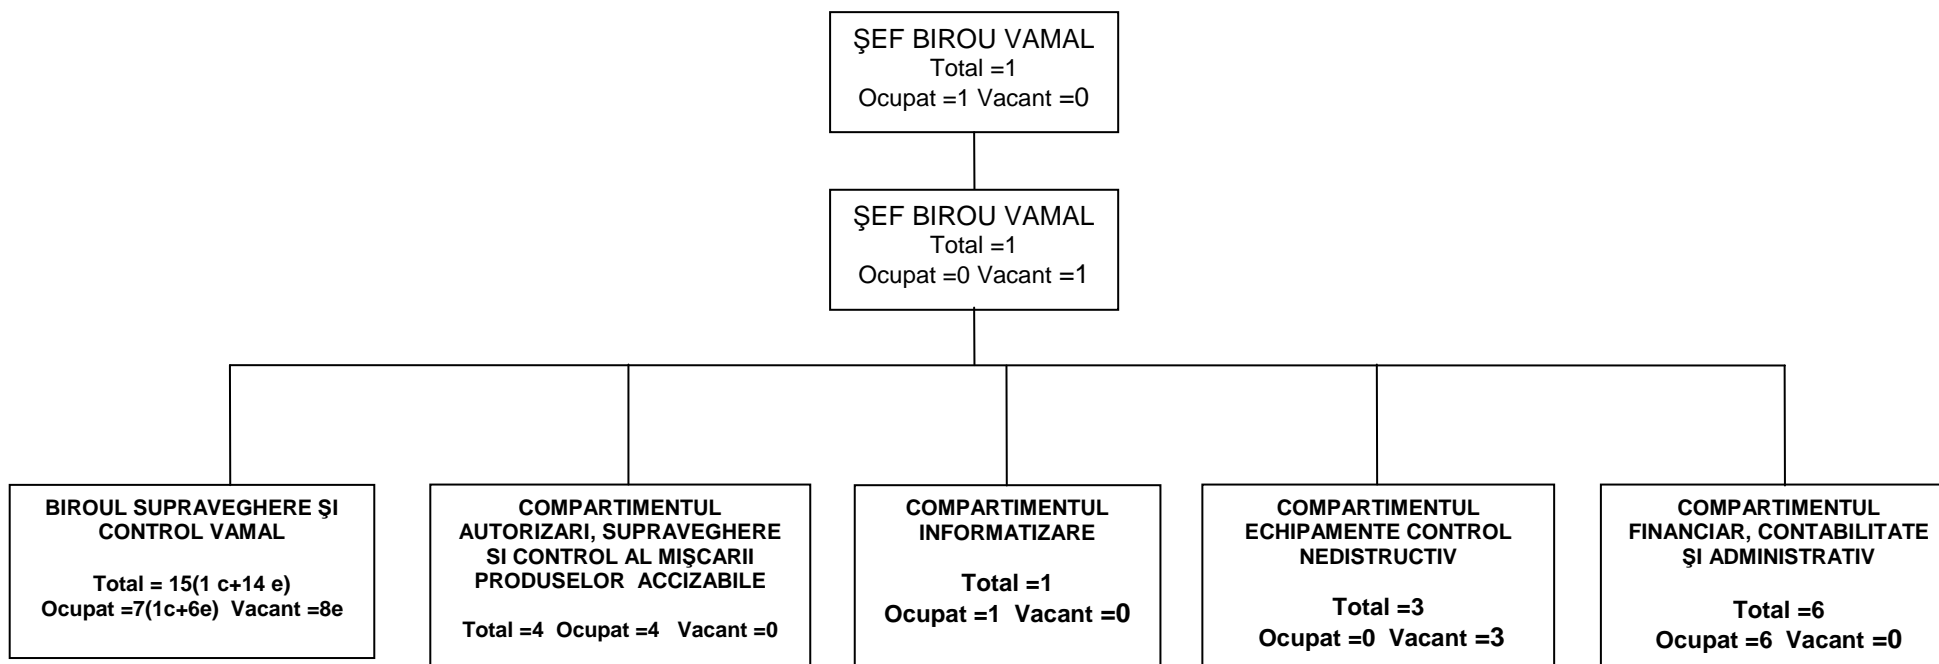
ŞEF BIROU VAMAL
Total =1
Ocupat =1 Vacant =0

ŞEF BIROU VAMAL
Total =1
Ocupat =0 Vacant =1

BIROUL SUPRAVEGHERE ŞI CONTROL VAMAL

Total = 15(1 c+14 e)
Ocupat =7(1c+6e) Vacant =8e

COMPARTIMENTUL AUTORIZARI, SUPRAVEGHERE SI CONTROL AL MIŞCARII PRODUSELOR ACCIZABILE

Total =4 Ocupat =4 Vacant =0

COMPARTIMENTUL INFORMATIZARE

Total =1
Ocupat =1 Vacant =0

COMPARTIMENTUL ECHIPAMENTE CONTROL NEDISTRUCTIV

Total =3
Ocupat =0 Vacant =3

COMPARTIMENTUL FINANCIAR, CONTABILITATE ŞI ADMINISTRATIV

Total =6
Ocupat =6 Vacant =0